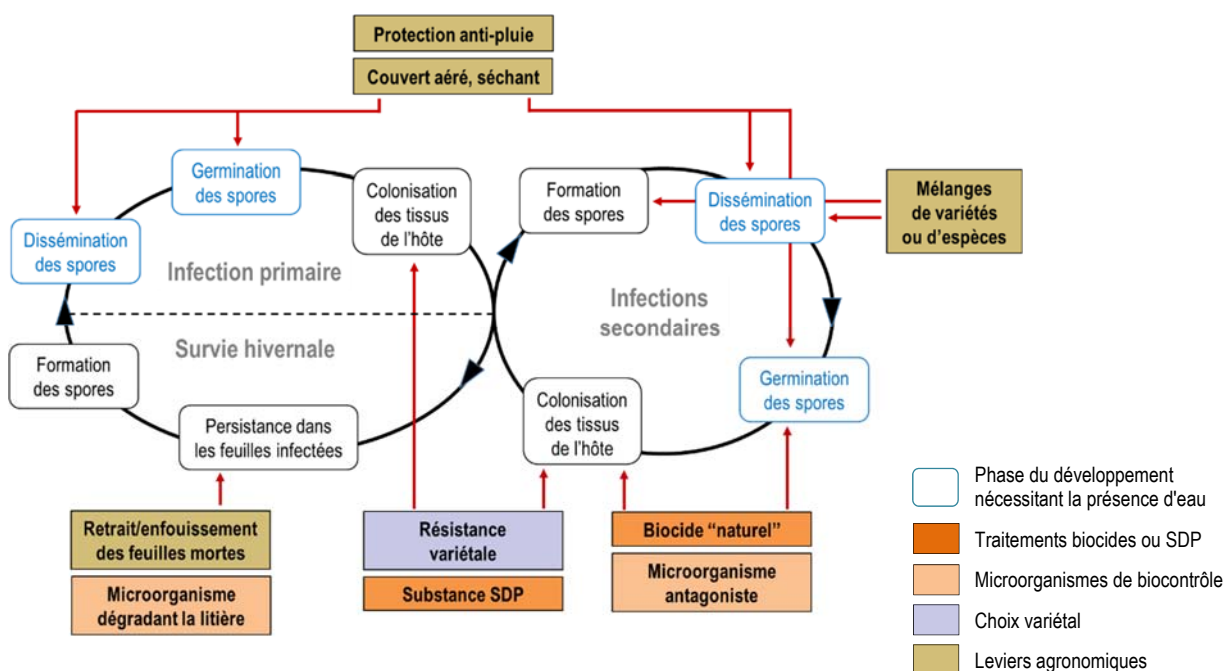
Protection anti-pluie

Couvert aéré, séchant

Germination des spores

Colonisation des tissus de l'hôte

Formation des spores

Dissémination des spores

Mélanges de variétés ou d'espèces

Dissémination des spores

Infection primaire

Infections secondaires

Survie hivernale

Formation des spores

Persistance dans les feuilles infectées

Colonisation des tissus de l'hôte

Germination des spores

Retrait/enfouissement des feuilles mortes

Microorganisme dégradant la litière

Résistance variétale

Substance SDP

Biocide "naturel"

Microorganisme antagoniste

Phase du développement nécessitant la présence d'eau

Traitements biocides ou SDP

Microorganismes de biocontrôle

Choix variétal

Leviers agronomiques